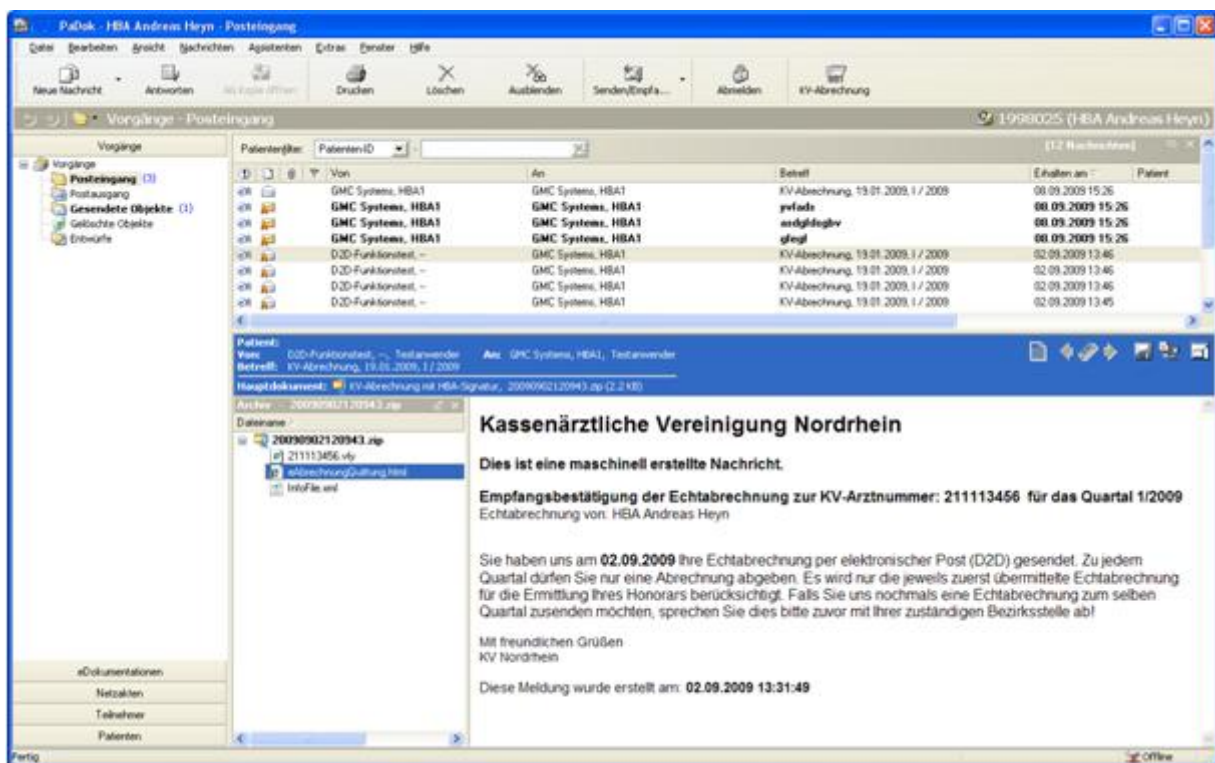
PaDok - HBA Andreas Heyn - Posteingang

Datei Bearbeiten Ansicht Nachrichten Assistenten Extras Fenster Hilfe

Neue Nachricht Antworten Als Kopie öffnen Drucken Löschen Ausblenden Senden/Empfa... Abmelden KV-Abrechnung

Vorgänge - Posteingang

1998025 (HBA Andreas Heyn)

Vorgänge

Vorgänge
Posteingang (3)
Postausgang
Gesendete Objekte (1)
Gelöschte Objekte
Entwürfe

Patientenfilter: Patienten-ID

[12 Nachrichten]

| Von | An | Betreff | Erhalten am | Patient |
|---|---|---|---|---|
| GMC Systems, HBA1 | GMC Systems, HBA1 | KV-Abrechnung, 19.01.2009, I / 2009 | 08.09.2009 15:26 | |
| GMC Systems, HBA1 | GMC Systems, HBA1 | yvfads | 08.09.2009 15:26 | |
| GMC Systems, HBA1 | GMC Systems, HBA1 | asdgfdsgbv | 08.09.2009 15:26 | |
| GMC Systems, HBA1 | GMC Systems, HBA1 | gfegf | 08.09.2009 15:26 | |
| D2D-Funktionstest, -- | GMC Systems, HBA1 | KV-Abrechnung, 19.01.2009, I / 2009 | 02.09.2009 13:46 | |
| D2D-Funktionstest, -- | GMC Systems, HBA1 | KV-Abrechnung, 19.01.2009, I / 2009 | 02.09.2009 13:46 | |
| D2D-Funktionstest, -- | GMC Systems, HBA1 | KV-Abrechnung, 19.01.2009, I / 2009 | 02.09.2009 13:46 | |
| D2D-Funktionstest, -- | GMC Systems, HBA1 | KV-Abrechnung, 19.01.2009, I / 2009 | 02.09.2009 13:45 | |

Patient:
Von: D2D-Funktionstest, --, Testanwender An: GMC Systems, HBA1, Testanwender
Betreff: KV-Abrechnung, 19.01.2009, I / 2009

Hauptdokument: KV-Abrechnung mit HBA-Signatur, 20090902120943.zip (2.2 KB)

Archiv - 20090902120943.zip

Dateiname

20090902120943.zip
211113456.vly
eAbrechnungQuittung.html
InfoFile.xml

Kassenärztliche Vereinigung Nordrhein

Dies ist eine maschinell erstellte Nachricht.

Empfangsbestätigung der Echtabrechnung zur KV-Arztnummer: 211113456 für das Quartal 1/2009
Echtabrechnung von: HBA Andreas Heyn

Sie haben uns am 02.09.2009 Ihre Echtabrechnung per elektronischer Post (D2D) gesendet. Zu jedem Quartal dürfen Sie nur eine Abrechnung abgeben. Es wird nur die jeweils zuerst übermittelte Echtabrechnung für die Ermittlung Ihres Honorars berücksichtigt. Falls Sie uns nochmals eine Echtabrechnung zum selben Quartal zusenden möchten, sprechen Sie dies bitte zuvor mit Ihrer zuständigen Bezirksstelle ab!

Mit freundlichen Grüßen
KV Nordrhein

Diese Meldung wurde erstellt am: 02.09.2009 13:31:49

eDokumentationen
Netzakten
Teilnehmer
Patienten

Fertig

Offline